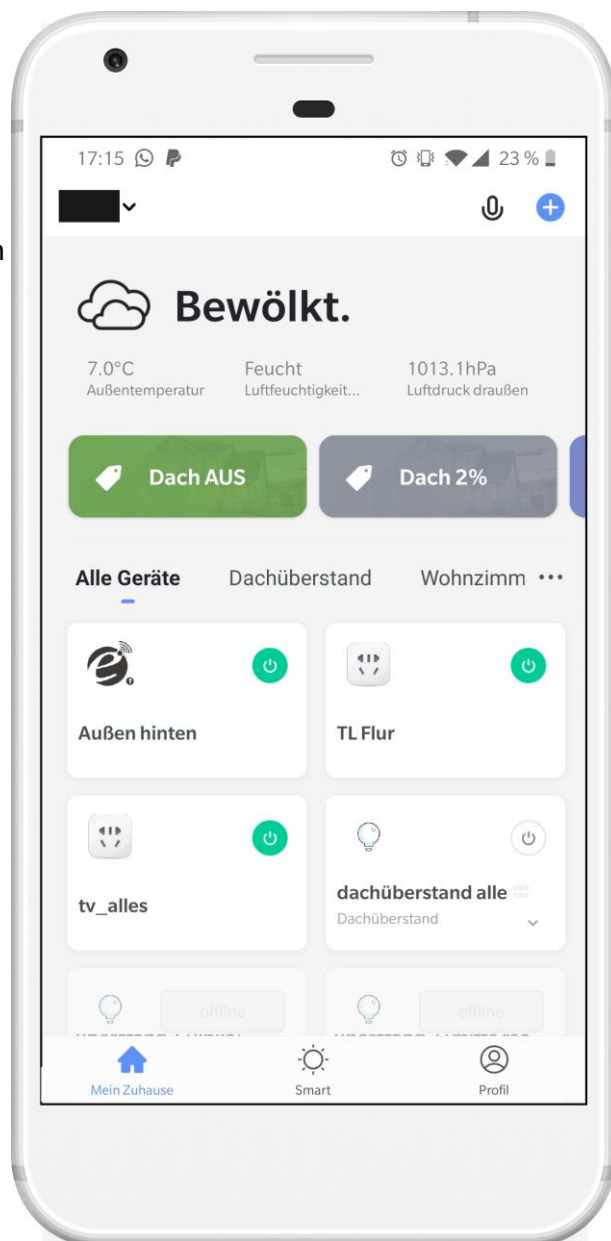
17:15

23 %

Bewölkt.

7.0°C
Außentemperatur

Feucht
Luftfeuchtigkeit...

1013.1hPa
Luftdruck draußen

Dach AUS

Dach 2%

Alle Geräte

Dachüberstand

Wohnzimm •••

Außen hinten

TL Flur

tv_alles

dachüberstand alle
Dachüberstand

offline

offline

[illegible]

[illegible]

Mein Zuhause

Smart

Profil